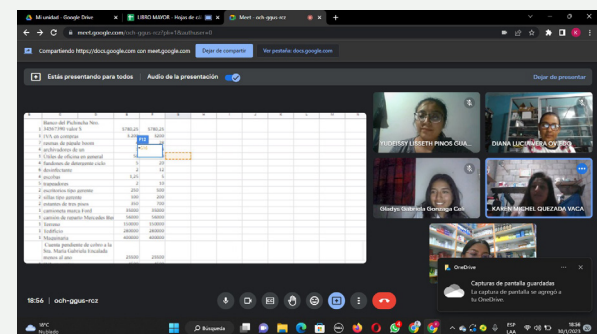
Mi unidad - Google Drive
LIBRO MAYOR - Hojas de cál
Meet - och-gguc-rcz
meet.google.com/och-gguc-rcz?pli=1&authuser=0
Compartiendo https://docs.google.com con meet.google.com
Dejar de compartir
Ver pestaña: docs.google.com
Estás presentando para todos
Audio de la presentación
Dejar de presentar

| | A | B | C |
|---|---|---|---|
| | Banco del Pichincha Nro. | | |
| 1 | 3456789 valor $ | 5780,25 | 5780,25 |
| 1 | 1% en cuentas | 5.800 | 5800 |
| 2 | cuentas de pisado horas | | |
| 2 | archivadores de un | | |
| 5 | Útiles de oficina en general | | |
| 14 | fundones de detergente cada | | |
| 2 | desinfectante | 2 | 12 |
| 2 | escobas | 1,25 | 5 |
| 5 | trapeadores | 2 | 10 |
| 2 | escritorios tipo gerente | 250 | 500 |
| 4 | sillas tipo gerente | 100 | 400 |
| 3 | estantes de tres pisos | 350 | 700 |
| 1 | camioneta marca Ford | 30000 | 30000 |
| 1 | camión de tamaño Mercedes Benz | 50000 | 50000 |
| 1 | Terreno | 150000 | 150000 |
| 1 | Edificio | 280000 | 280000 |
| 1 | Mezanine | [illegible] | |
| | Cuenta pendiente de cobro a la Sra. María Gabriela Encalada meses al año | | |
| | | 25000 | 25000 |

F11

YUDEISSY LISSETH PINOS GUA...
DIANA LUCUMERA OVIEDO
Gladys Gabriela Gonzaga Car...
KAREN MICHEL QUEZADA VACA

18:56 | och-gguc-rcz

OneDrive
Capturas de pantalla guardadas
La captura de pantalla se agregó a tu OneDrive.

19°C Nublado
Búsqueda
ESP LAA
18:56 30/1/2023